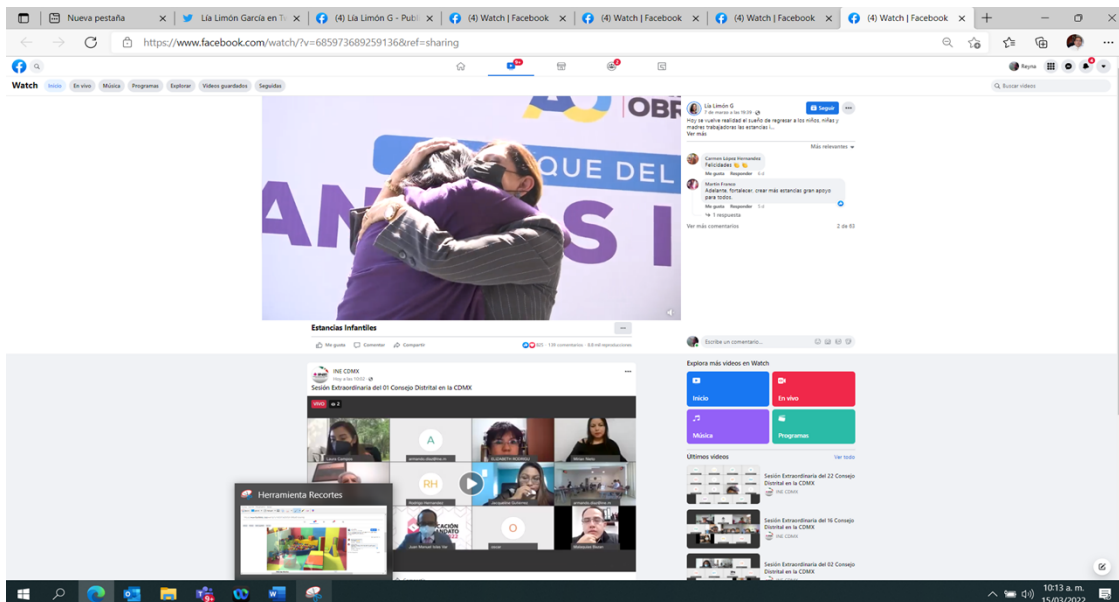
Nueva pestaña | Lía Limón García en Tw | (4) Lía Limón G - Publ | (4) Watch | Facebook | (4) Watch | Facebook | (4) Watch | Facebook | (4) Watch | Facebook

https://www.facebook.com/watch/?v=685973689259136&ref=sharing

Watch Inicio En vivo Música Programas Explorar Videos guardados Seguidos

Reyna

Buscar videos

OBR

QUE DEL

AN S I

Lía Limón G
7 de marzo a las 19:39
Seguir

Hoy se vuelve realidad el sueño de regresar a los niños, niñas y madres trabajadoras las estancias i...
Ver más

Más relevantes

Carmen López Hernández
Felicidades
Me gusta Responder 6 d

Martin Franco
Adelante, fortalecer, crear más estancias gran apoyo para todos.
Me gusta Responder 6 d
1 respuesta

Ver más comentarios 2 de 83

Estancias Infantiles

Me gusta Comentar Compartir

805 · 135 comentarios · 3.8 mil reproducciones

Escribe un comentario...

INE CDMX
Hoy a las 10:02
Sesión Extraordinaria del 01 Consejo Distrital en la CDMX

VIVO 2

Laura Campos
A
armando.diaz@ine.m
ELIZABETH RODRIGU
Mirian Nieto
RH
Rodrigo Hernandez
Jacqueline Gutierrez
armando.diaz@ine.m
Juan Manuel Islas Ve
O
ocuis
Melquiades Bravo

Herramienta Recortes

Explora más videos en Watch
Inicio
En vivo
Música
Programas

Últimos videos
Ver todo

Sesión Extraordinaria del 22 Consejo Distrital en la CDMX
INE CDMX

Sesión Extraordinaria del 16 Consejo Distrital en la CDMX
INE CDMX

Sesión Extraordinaria del 02 Consejo Distrital en la CDMX

10:13 a. m.
15/03/2022